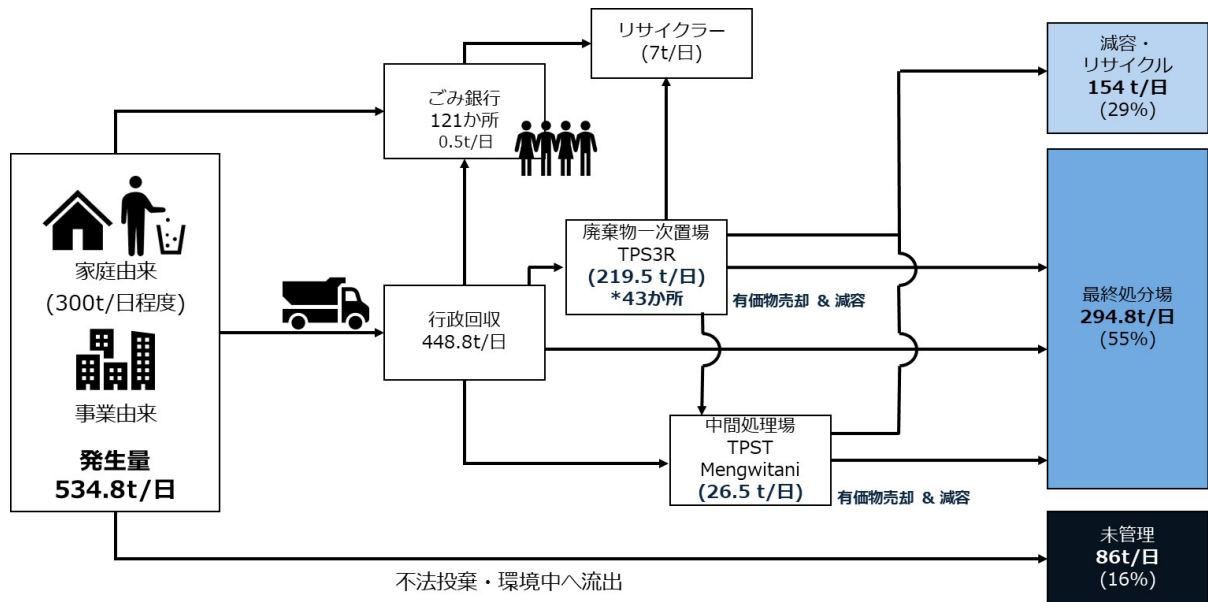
リサイクラー
(7t/日)

ごみ銀行
121か所
0.5t/日

減容・
リサイクル
154 t/日
(29%)

家庭由来
(300t/日程度)

事業由来

発生量
534.8t/日

廃棄物一次置場
TPS3R
(219.5 t/日)
*43か所

有価物売却 & 減容

行政回収
448.8t/日

最終処分場
294.8t/日
(55%)

中間処理場
TPST
Mengwitani
(26.5 t/日)

有価物売却 & 減容

未管理
86t/日
(16%)

不法投棄・環境中へ流出